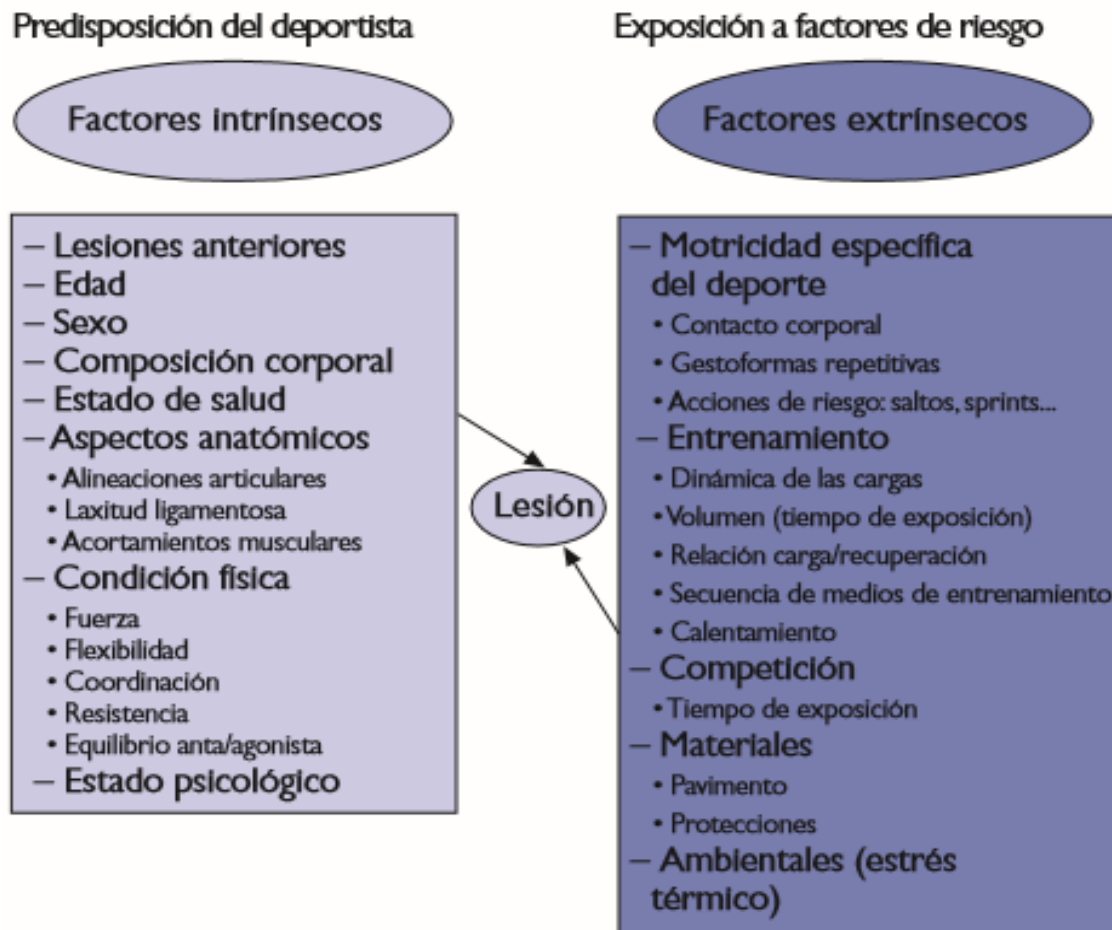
Predisposición del deportista

Factores intrínsecos

– Lesiones anteriores
– Edad
– Sexo
– Composición corporal
– Estado de salud
– Aspectos anatómicos
• Alineaciones articulares
• Laxitud ligamentosa
• Acortamientos musculares
– Condición física
• Fuerza
• Flexibilidad
• Coordinación
• Resistencia
• Equilibrio anta/agonista
– Estado psicológico

Lesión

Exposición a factores de riesgo

Factores extrínsecos

– Motricidad específica del deporte
• Contacto corporal
• Gestoformas repetitivas
• Acciones de riesgo: saltos, sprints...
– Entrenamiento
• Dinámica de las cargas
• Volumen (tiempo de exposición)
• Relación carga/recuperación
• Secuencia de medios de entrenamiento
• Calentamiento
– Competición
• Tiempo de exposición
– Materiales
• Pavimento
• Protecciones
– Ambientales (estrés térmico)